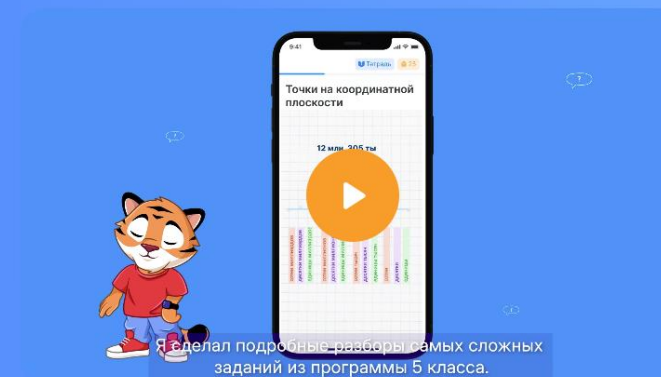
9:41

Тетрадь

25

Точки на координатной плоскости

12 млн. 305 ты

сотни миллионов

десятки миллионов

единицы миллионов

сотни тысяч

десятки тысяч

единицы тысяч

сотни

десятки

единицы

Я сделал подробные разборы самых сложных заданий из программы 5 класса.